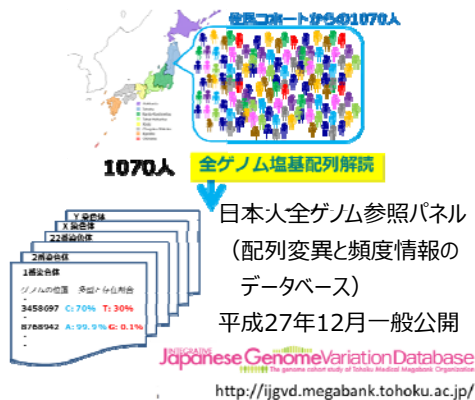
住民コホートからの1070人

1070人

全ゲノム塩基配列解読

Y 染色体
X 染色体
22番染色体
2番染色体
1番染色体
ゲノムの位置　塩基と存在割合
3458097　C: 70%　T: 30%
8788942　A: 99.9%　G: 0.1%

日本人全ゲノム参照パネル
（配列変異と頻度情報のデータベース）
平成27年12月一般公開

INTEGRATIVE
Japanese GenomeVariationDatabase
The genome cohort study of Tohoku Medical Megabank Organization

http://ijgvd.megabank.tohoku.ac.jp/